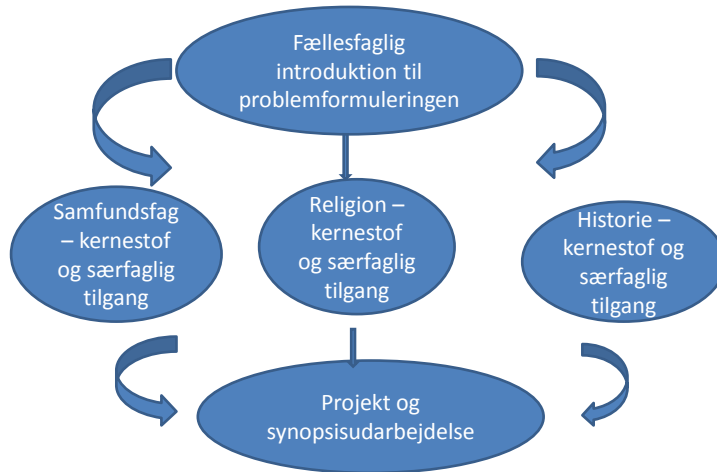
Fællesfaglig introduktion til problemformuleringen

Samfundsfag – kernestof og særfaglig tilgang

Religion – kernestof og særfaglig tilgang

Historie – kernestof og særfaglig tilgang

Projekt og synopsisudarbejdelse